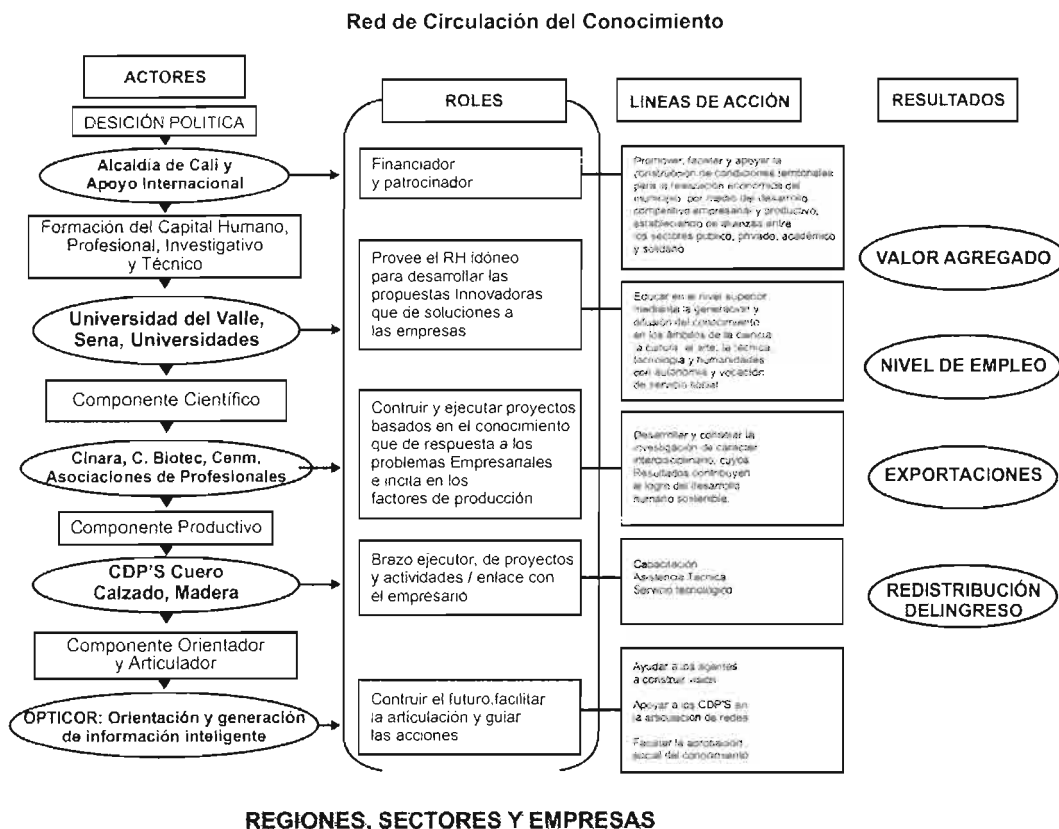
Red de Circulación del Conocimiento

ACTORES

DESICIÓN POLITICA

Alcaldia de Cali y Apoyo Internacional

Formación del Capital Humano, Profesional, Investigativo y Técnico

Universidad del Valle, Sena, Universidades

Componente Científico

Cinara, C. Biotec, Cenm, Asociaciones de Profesionales

Componente Productivo

CDP'S Cuero Calzado, Madera

Componente Orientador y Articulador

OPTICOR: Orientación y generación de información inteligente

ROLES

Financiador y patrocinador

Provee el RH idóneo para desarrollar las propuestas Innovadoras que de soluciones a las empresas

Contruir y ejecutar proyectos basados en el conocimiento que de respuesta a los problemas Empresariales e incita en los factores de producción

Brazo ejecutor, de proyectos y actividades / enlace con el empresario

Contruir el futuro,facilitar la articulación y guiar las acciones

LINEAS DE ACCIÓN

Promover, facilitar y apoyar la construcción de condiciones territoriales para la reactivación económica del municipio, por medio del desarrollo competitivo empresarial y productivo, estableciendo de alianzas entre los sectores publico, privado, académico y solidario

Educar en el nivel superior mediante la generación y difusión del conocimiento en los ámbitos de la ciencia la cultura, el arte, la técnica, tecnología y humanidades con autonomía y vocación de servicio social

Desarrollar y construir la investigación de carácter interdisciplinario, cuyos Resultados contribuyen al logro del desarrollo humano sostenible.

Capacitación
Asistencia Técnica
Servicio tecnológico

Ayudar a los agentes a construir visión

Apoyar a los CDP'S en la articulación de redes

Facilitar la apropiación social del conocimiento

RESULTADOS

VALOR AGREGADO

NIVEL DE EMPLEO

EXPORTACIONES

REDISTRIBUCIÓN DELINGRESO

REGIONES, SECTORES Y EMPRESAS